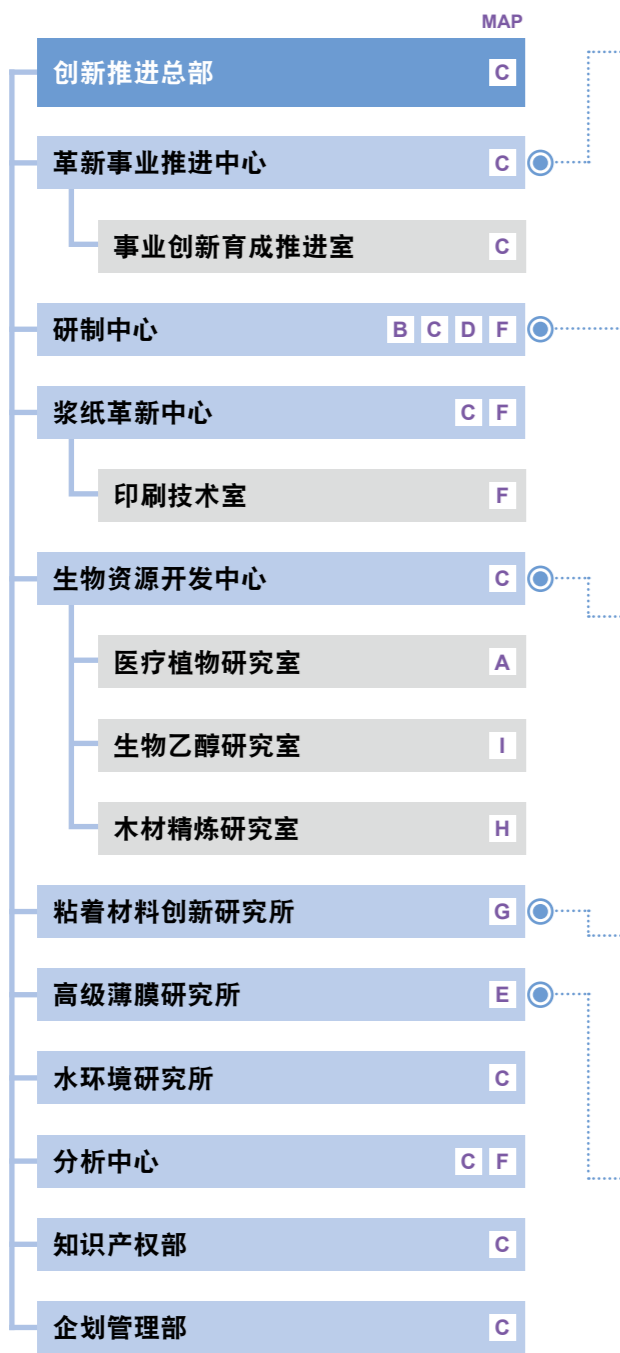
MAP

创新推进总部 C

革新事业推进中心 C

事业创新育成推进室 C

研制中心 B C D F

浆纸革新中心 C F

印刷技术室 F

生物资源开发中心 C

医疗植物研究室 A

生物乙醇研究室 I

木材精炼研究室 H

粘着材料创新研究所 G

高级薄膜研究所 E

水环境研究所 C

分析中心 C F

知识产权部 C

企划管理部 C